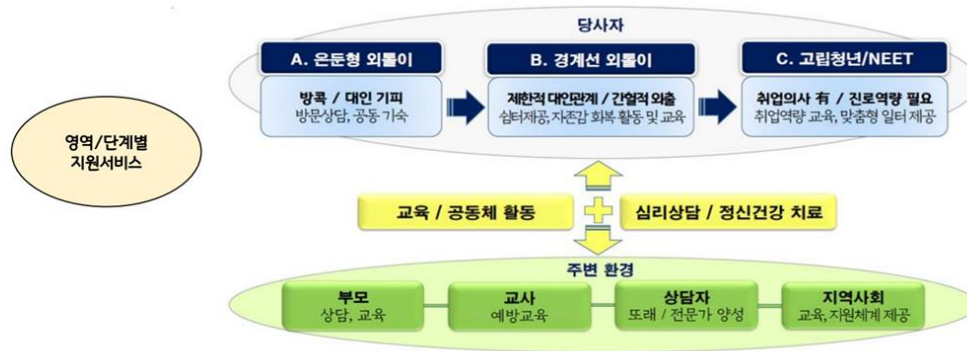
영역/단계별 지원서비스

당사자

A. 은둔형 외톨이

방콕 / 대인 기피
방문상담, 공동 가옥

B. 경계선 외톨이

제한적 대인관계 / 간헐적 외출
쉼터제공, 자존감 회복 활동 및 교육

C. 고립청년/NEET

취업의사 有 / 진로역량 필요
취업역량 교육, 맞춤형 일터 제공

교육 / 공동체 활동

심리상담 / 정신건강 치료

주변 환경

부모
상담, 교육

교사
예방교육

상담자
또래 / 전문가 양성

지역사회
교육, 지원체계 제공